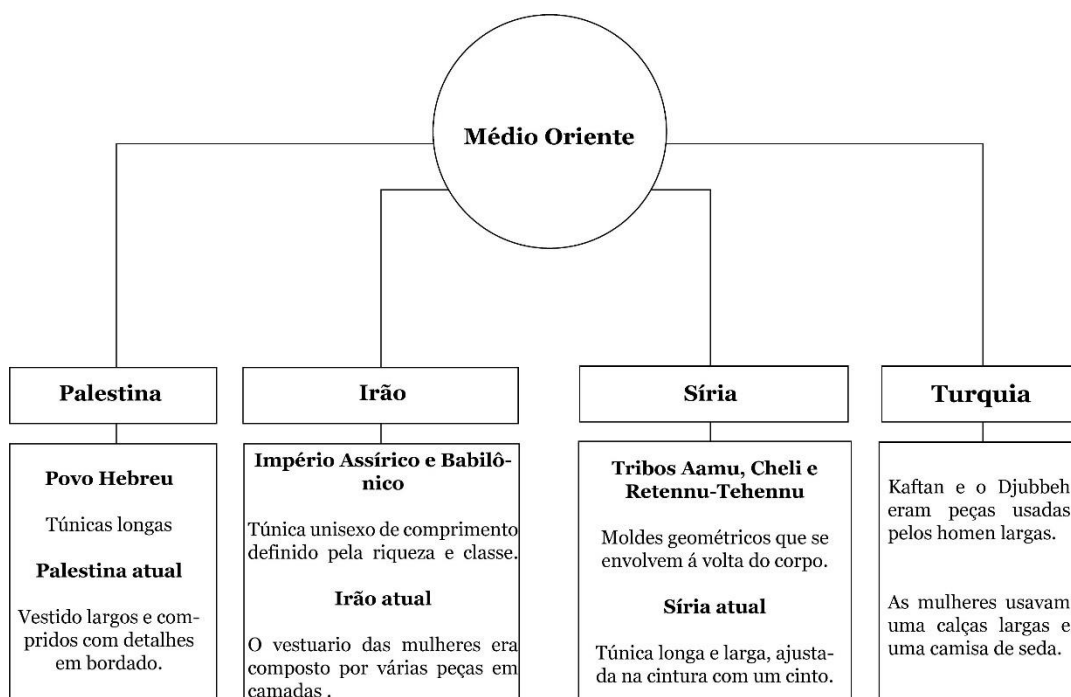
Médio Oriente

Palestina

Povo Hebreu

Túnicas longas

Palestina atual

Vestido largos e compridos com detalhes em bordado.

Irão

Império Assírico e Babilônico

Túnica unisexo de comprimento definido pela riqueza e classe.

Irão atual

O vestuario das mulheres era composto por várias peças em camadas .

Síria

Tribos Aamu, Cheli e Retennu-Tehennu

Moldes geométricos que se envolvem á volta do corpo.

Síria atual

Túnica longa e larga, ajustada na cintura com um cinto.

Turquia

Kaftan e o Djubbeh eram peças usadas pelos homen largas.

As mulheres usavam uma calças largas e uma camisa de seda.